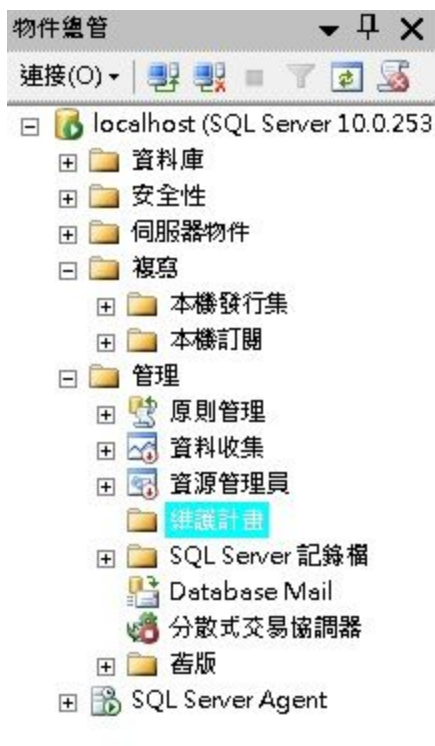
物件總管
連接(O)
localhost (SQL Server 10.0.253
資料庫
安全性
伺服器物件
複寫
本機發行集
本機訂閱
管理
原則管理
資料收集
資源管理員
維護計畫
SQL Server 記錄檔
Database Mail
分散式交易協調器
舊版
SQL Server Agent